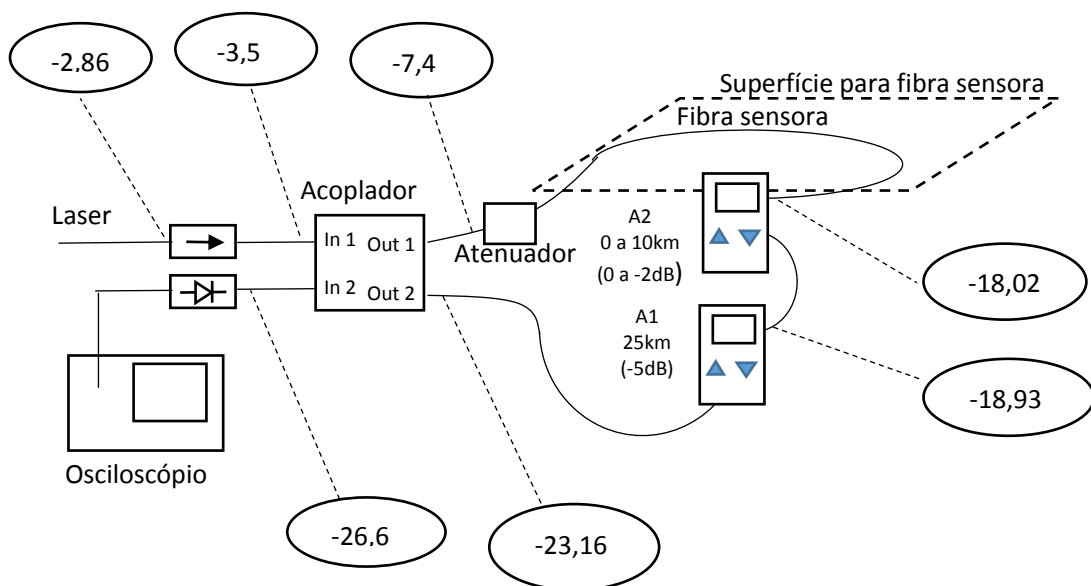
-2.86

-3,5

-7,4

Superfície para fibra sensora

Fibra sensora

Acoplador

Laser

In 1 Out 1

In 2 Out 2

Atenuador

A2
0 a 10km
(0 a -2dB)

A1
25km
(-5dB)

-18,02

-18,93

Osciloscópio

-26.6

-23,16